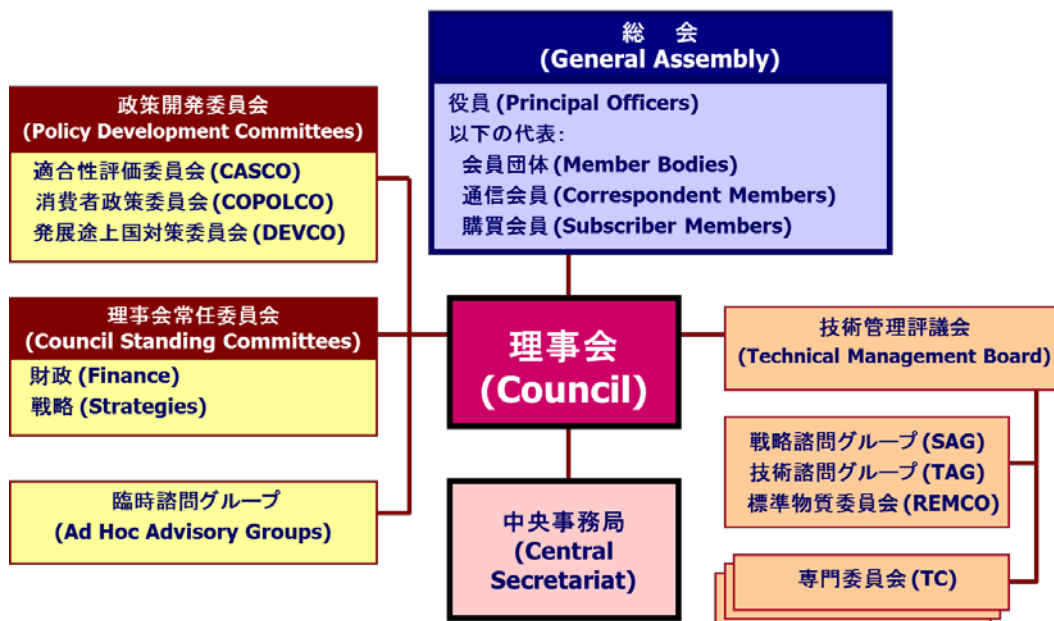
総　会
(General Assembly)

役員 (Principal Officers)
以下の代表:
会員団体 (Member Bodies)
通信会員 (Correspondent Members)
購買会員 (Subscriber Members)

政策開発委員会
(Policy Development Committees)

適合性評価委員会 (CASCO)
消費者政策委員会 (COPOLCO)
発展途上国対策委員会 (DEVCO)

理事会常任委員会
(Council Standing Committees)

財政 (Finance)
戦略 (Strategies)

臨時諮問グループ
(Ad Hoc Advisory Groups)

理事会
(Council)

中央事務局
(Central Secretariat)

技術管理評議会
(Technical Management Board)

戦略諮問グループ (SAG)
技術諮問グループ (TAG)
標準物質委員会 (REMCO)

専門委員会 (TC)